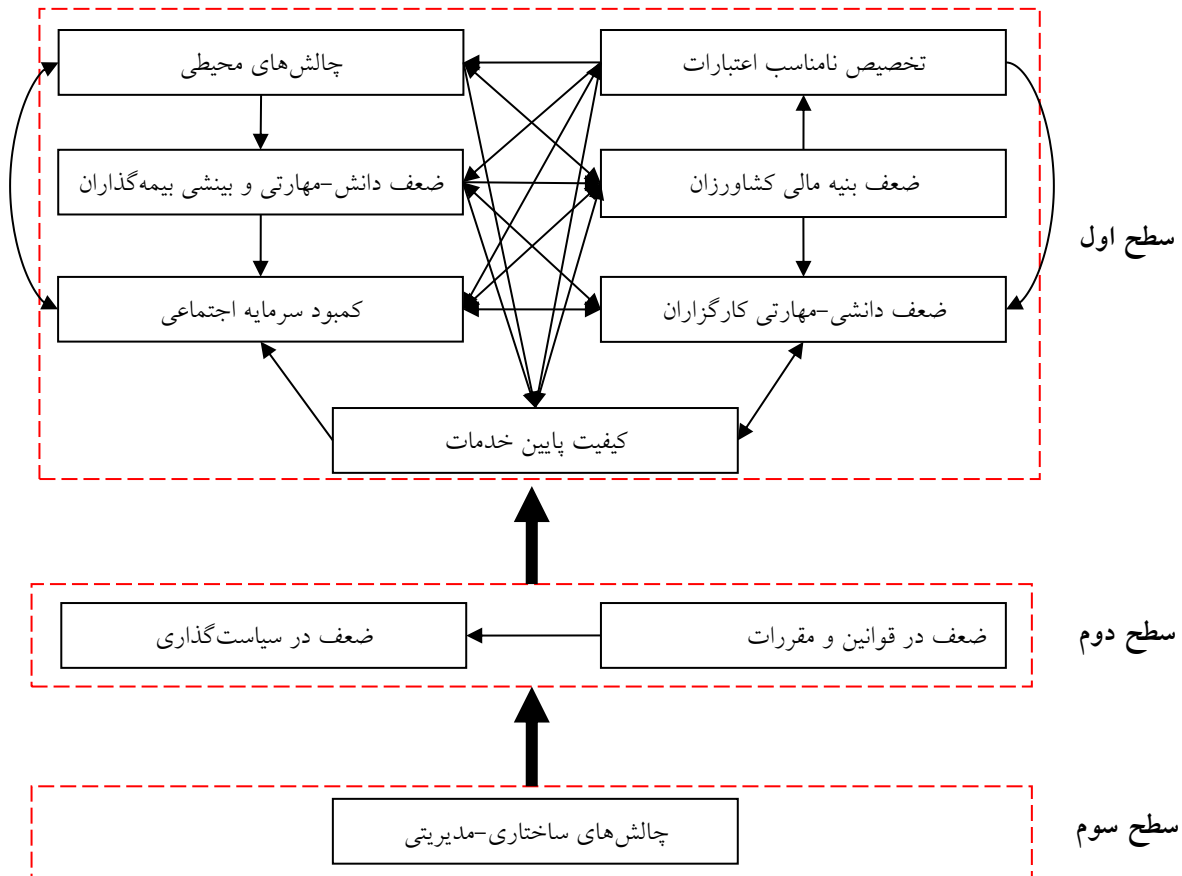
سطح اول

تخصیص نامناسب اعتبارات

چالش‌های محیطی

ضعف بنیه مالی کشاورزان

ضعف دانش-مهارتی و بینشی بیمه‌گذاران

ضعف دانشی-مهارتی کارگزاران

کمبود سرمایه اجتماعی

کیفیت پایین خدمات

سطح دوم

ضعف در قوانین و مقررات

ضعف در سیاست‌گذاری

سطح سوم

چالش‌های ساختاری-مدیریتی